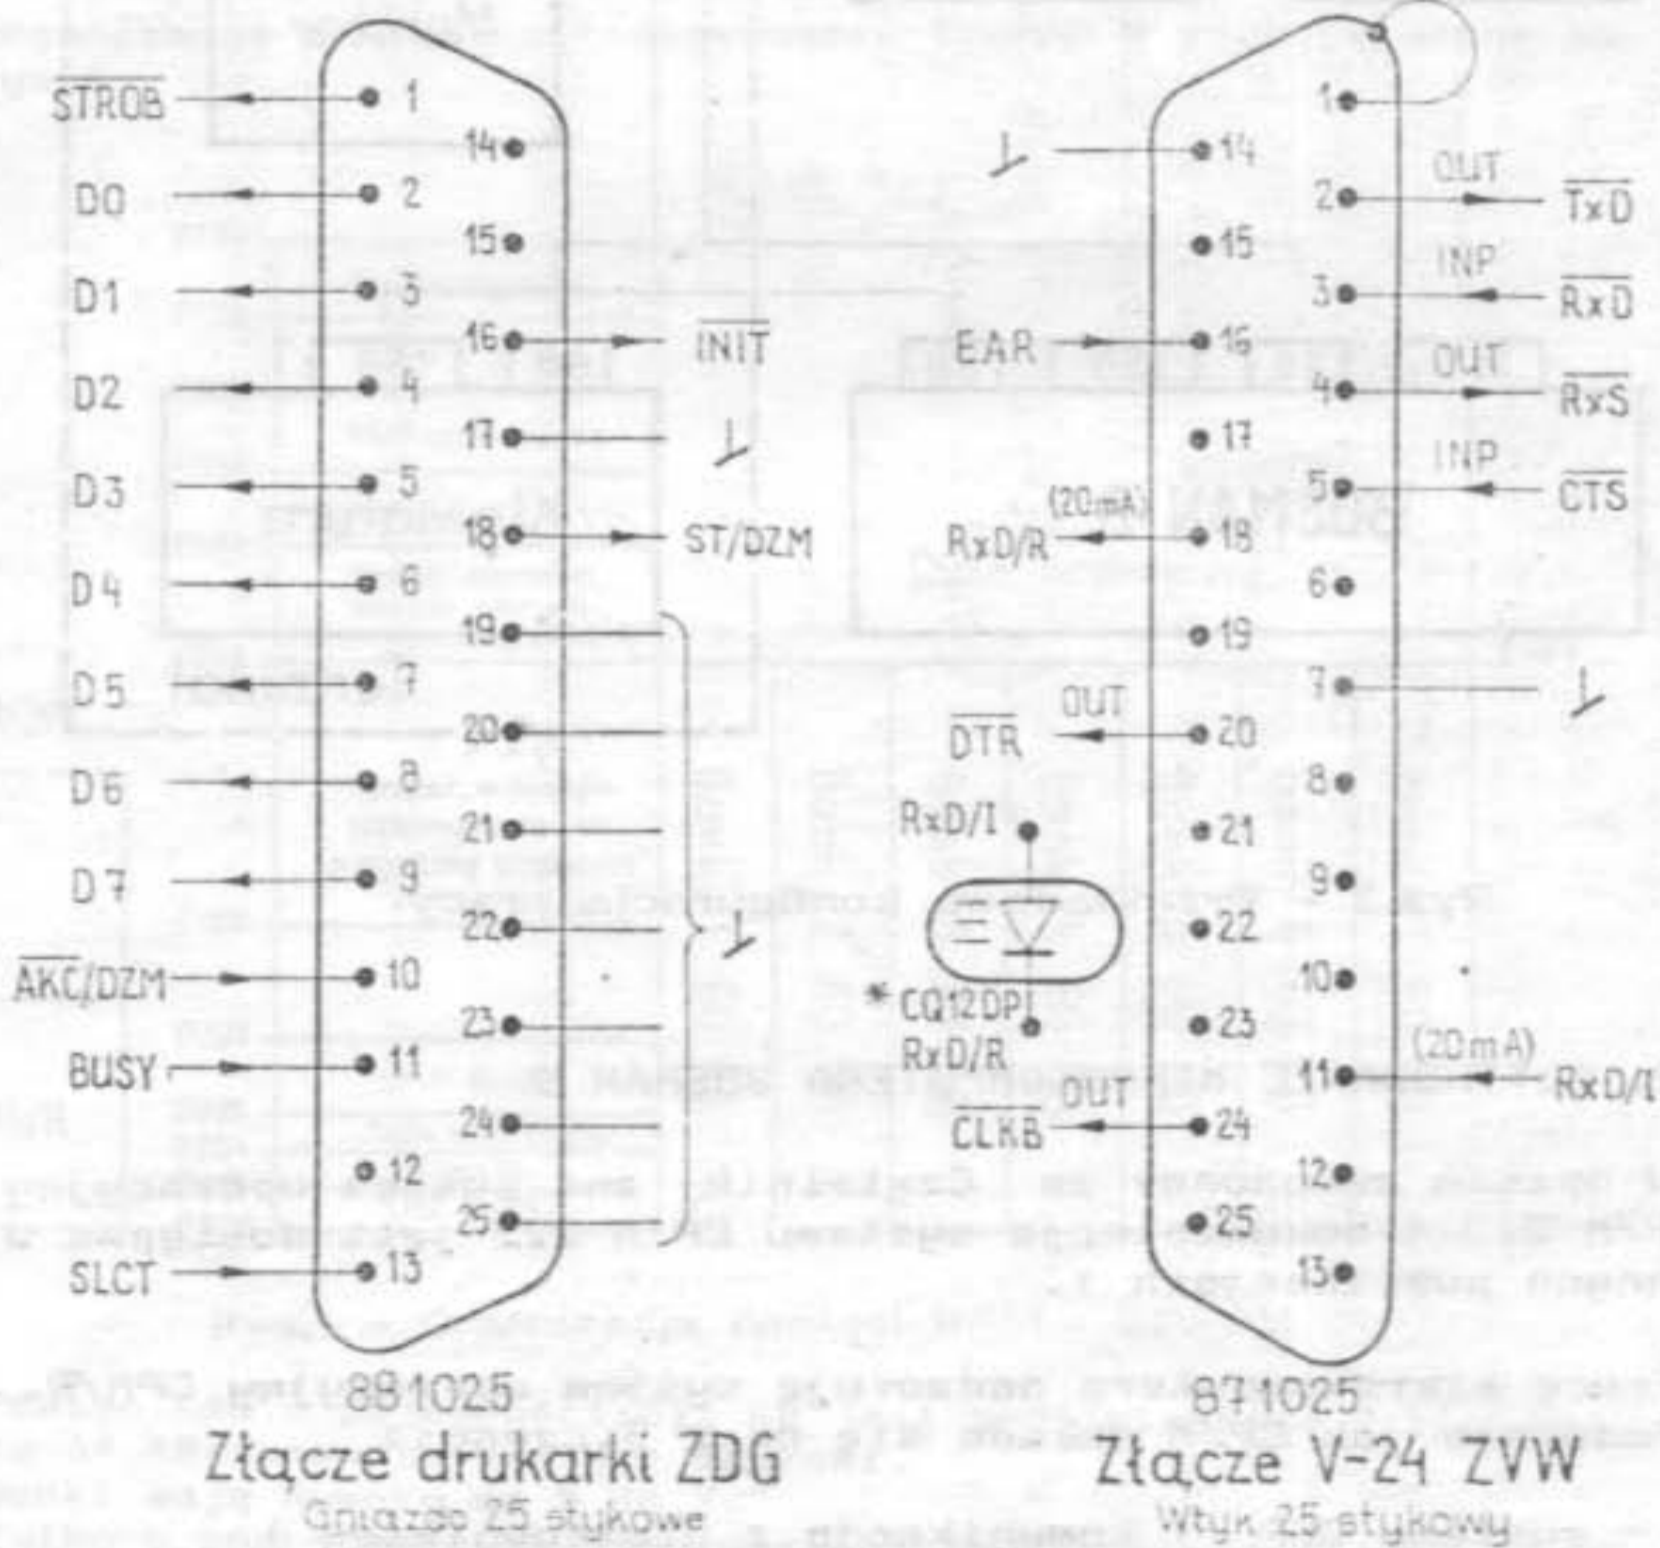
$\overline{STROB}$ 1
14
D0 2
15
D1 3
16 $\overline{INIT}$
D2 4
17
D3 5
18 ST/DZM
D4 6
19
D5 7
20
D6 8
21
D7 9
22
$\overline{AKC}$/DZM 10
23
BUSY 11
24
12
25
SLCT 13

881025
Złącze drukarki ZDG
Gniazdo 25 stykowe

1
14
2 OUT $\overline{TxD}$
15
3 INP $\overline{RxD}$
EAR 16
4 OUT $\overline{RxS}$
17
5 INP $\overline{CTS}$
(20mA) RxD/R 18
6
19
7
OUT $\overline{DTR}$ 20
8
RxD/I
21
9
22
10
*CQ12DP1
RxD/R
23
11 (20mA) RxD/I
OUT $\overline{CLKB}$ 24
12
25
13

871025
Złącze V-24 ZVW
Wtyk 25 stykowy